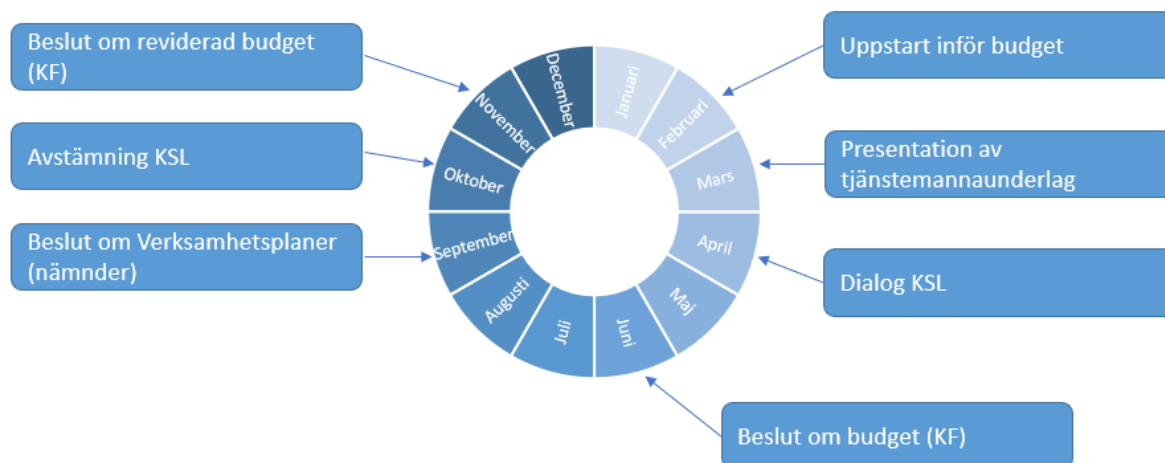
Beslut om reviderad budget (KF)

Avstämning KSL

Beslut om Verksamhetsplaner (nämnder)

Uppstart inför budget

Presentation av tjänstemannaunderlag

Dialog KSL

Beslut om budget (KF)

Januari
Februari
Mars
April
Maj
Juni
Juli
Augusti
September
Oktober
November
December